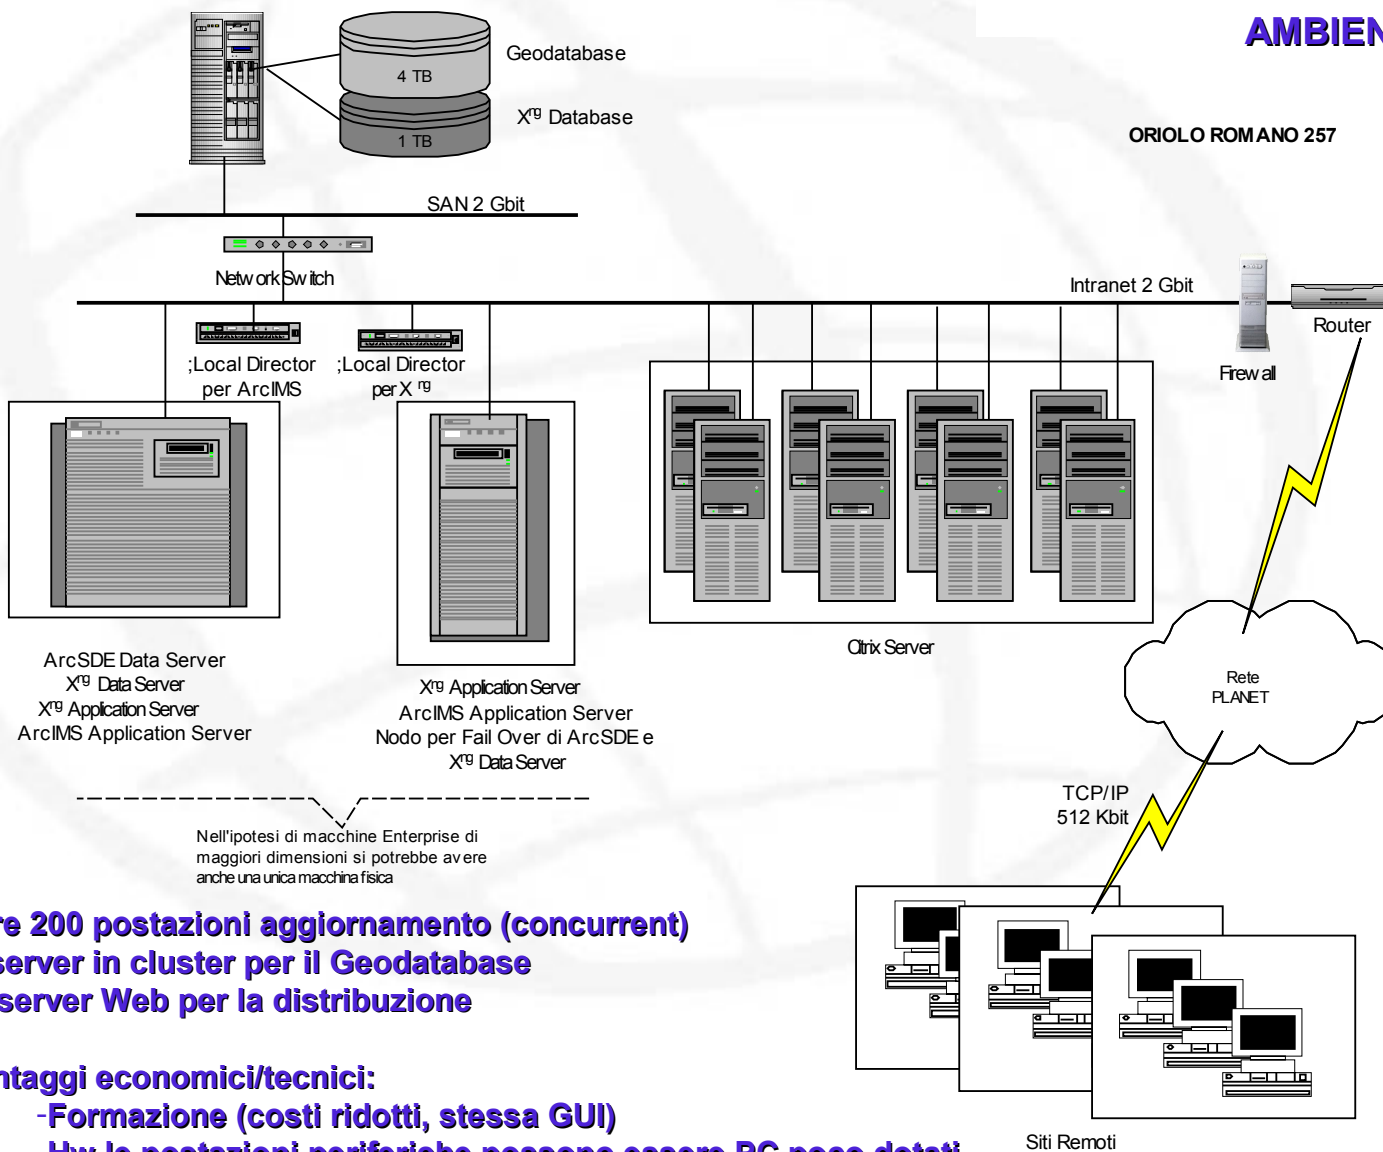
AMBIEN

Geodatabase

4 TB

X$^{rg}$ Database

1 TB

ORIOLO ROMANO 257

SAN 2 Gbit

Network Switch

Intranet 2 Gbit

Router

Firewall

;Local Director per ArcIMS

;Local Director per X $^{rg}$

ArcSDE Data Server
X$^{rg}$ Data Server
X$^{rg}$ Application Server
ArcIMS Application Server

X$^{rg}$ Application Server
ArcIMS Application Server
Nodo per Fail Over di ArcSDE e X$^{rg}$ Data Server

Citrix Server

Rete PLANET

TCP/IP
512 Kbit

Nell'ipotesi di macchine Enterprise di maggiori dimensioni si potrebbe avere anche una unica macchina fisica

re 200 postazioni aggiornamento (concurrent)
server in cluster per il Geodatabase
server Web per la distribuzione

ntaggi economici/tecnici:
-Formazione (costi ridotti, stessa GUI)
-Hw le postazioni periferiche possono essere PC poco dotati

Siti Remoti